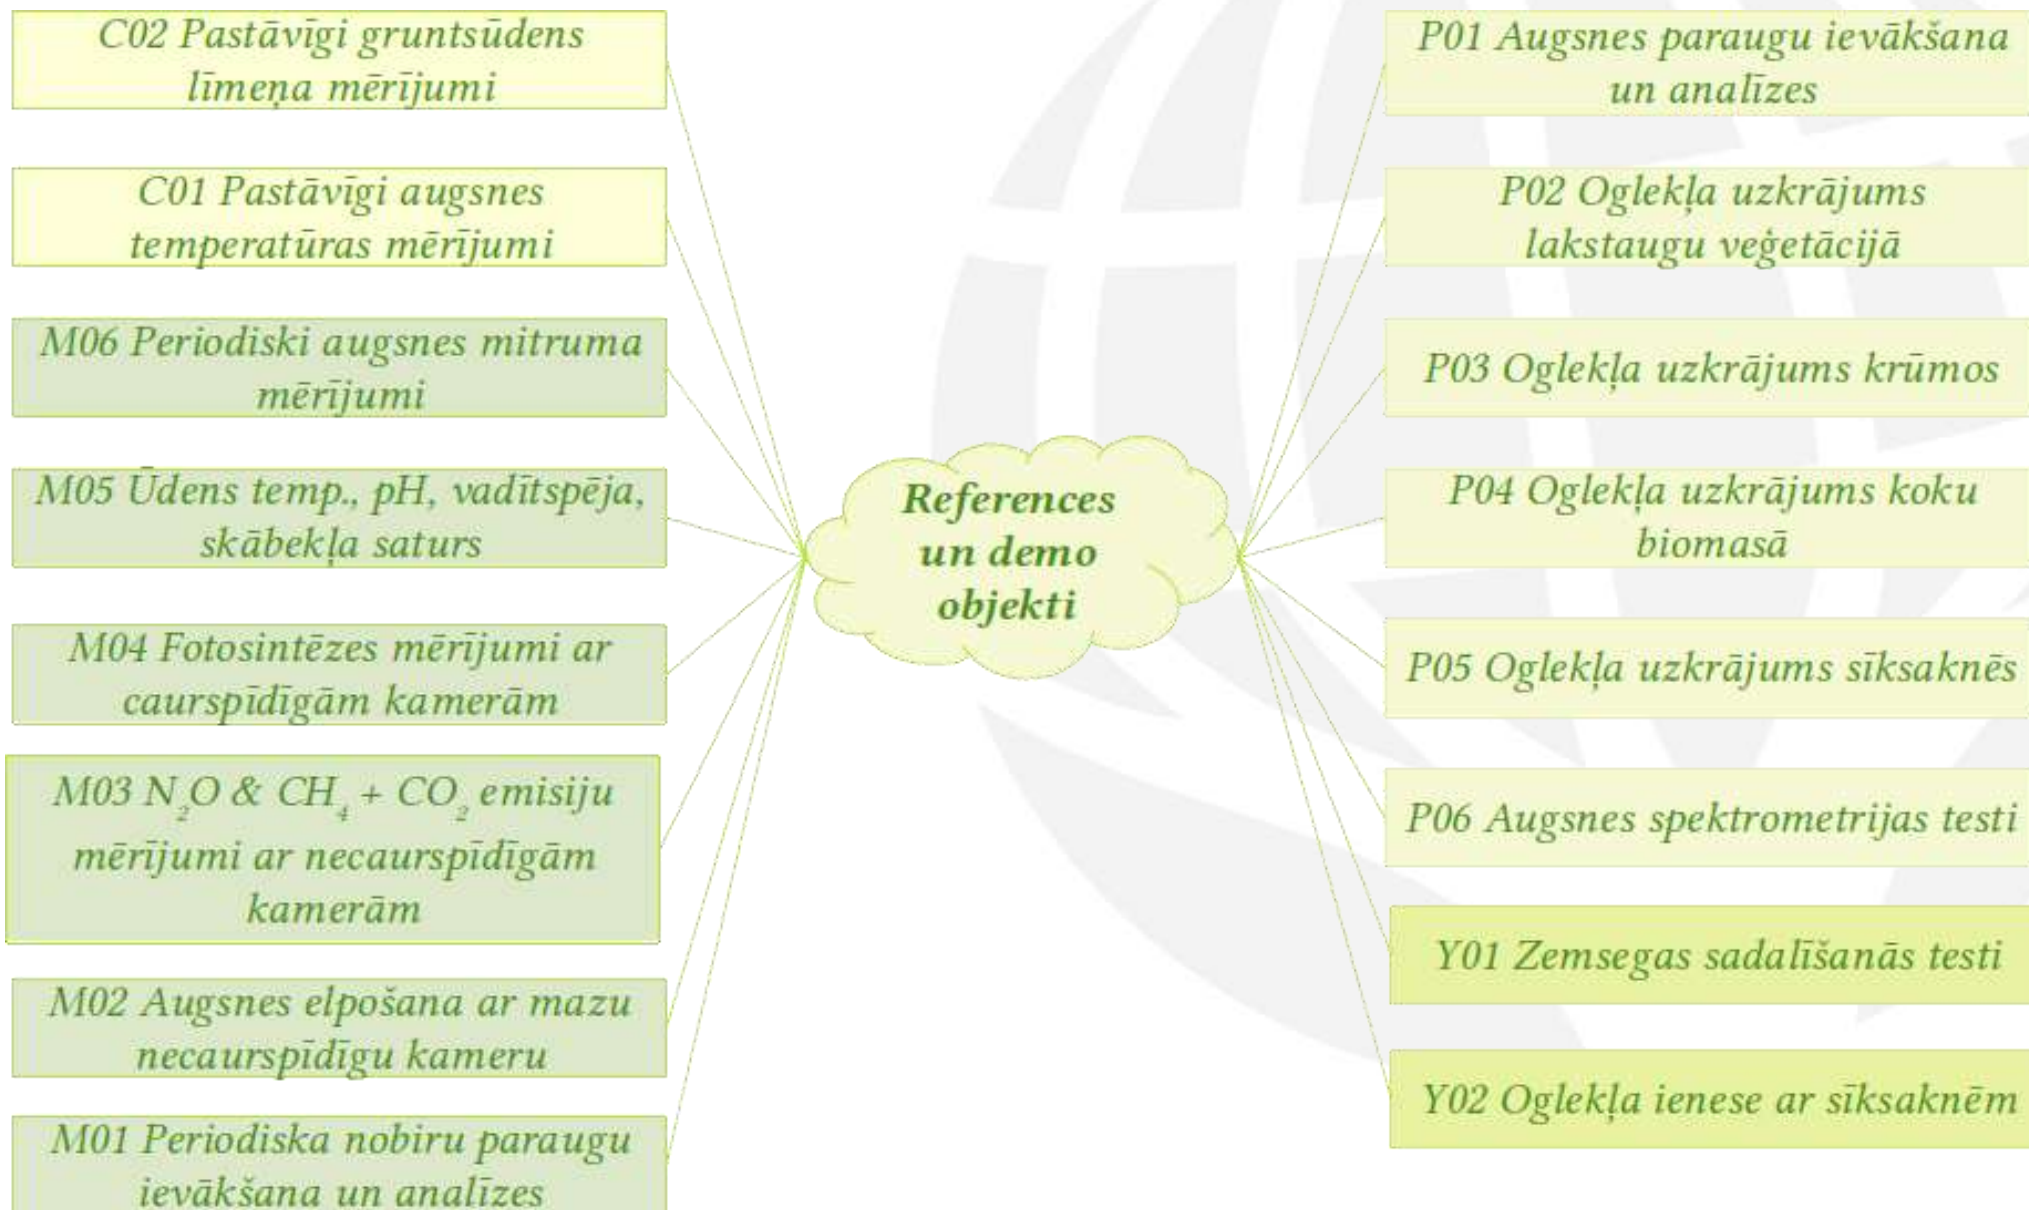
C02 Pastāvīgi gruntsūdens līmeņa mērījumi

C01 Pastāvīgi augsnes temperatūras mērījumi

M06 Periodiski augsnes mitruma mērījumi

M05 Ūdens temp., pH, vadītspēja, skābekļa saturs

M04 Fotosintēzes mērījumi ar caurspīdīgām kamerām

M03 $N_2O$ & $CH_4$ + $CO_2$ emisiju mērījumi ar necaurspīdīgām kamerām

M02 Augsnes elpošana ar mazu necaurspīdīgu kameru

M01 Periodiska nobiru paraugu ievākšana un analīzes

References un demo objekti

P01 Augsnes paraugu ievākšana un analīzes

P02 Oglekļa uzkrājums lakstaugu veģetācijā

P03 Oglekļa uzkrājums krūmos

P04 Oglekļa uzkrājums koku biomasā

P05 Oglekļa uzkrājums sīksaknēs

P06 Augsnes spektrometrijas testi

Y01 Zemsegas sadalīšanās testi

Y02 Oglekļa ienese ar sīksaknēm